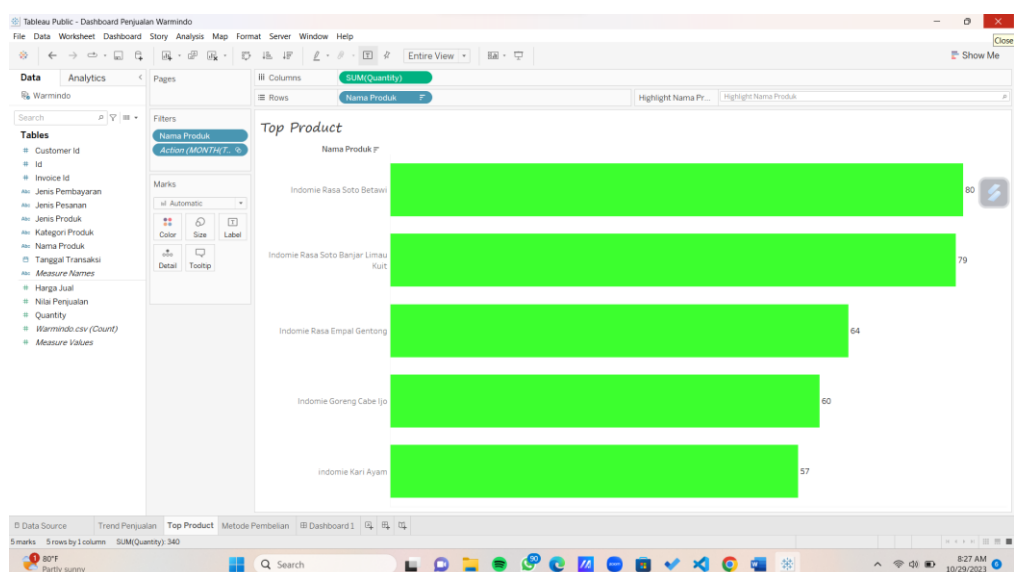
Tableau Public - Dashboard Penjualan Warmindo

Close

File Data Worksheet Dashboard Story Analysis Map Format Server Window Help

Entire View

Show Me

Data Analytics

Warmindo

Search

Tables

Customer Id
Id
Invoice Id
Jenis Pembayaran
Jenis Pesanan
Jenis Produk
Kategori Produk
Nama Produk
Tanggal Transaksi
Measure Names
Harga Jual
Nilai Penjualan
Quantity
Warmindo.csv (Count)
Measure Values

Pages

Filters

Nama Produk
Action (MONTH(T...

Marks

Automatic

Color Size Label

Detail Tooltip

Columns SUM(Quantity)

Rows Nama Produk

Highlight Nama Pr... Highlight Nama Produk

Top Product

Nama Produk

| Nama Produk | Quantity |
|---|---|
| Indomie Rasa Soto Betawi | 80 |
| Indomie Rasa Soto Banjar Limau Kuit | 79 |
| Indomie Rasa Empal Gentong | 64 |
| Indomie Goreng Cabe Ijo | 60 |
| Indomie Kari Ayam | 57 |

Data Source Trend Penjualan Top Product Metode Pembelian Dashboard 1

5 marks 5 rows by 1 column SUM(Quantity): 340

80°F Partly sunny

Search

8:27 AM 10/29/2023